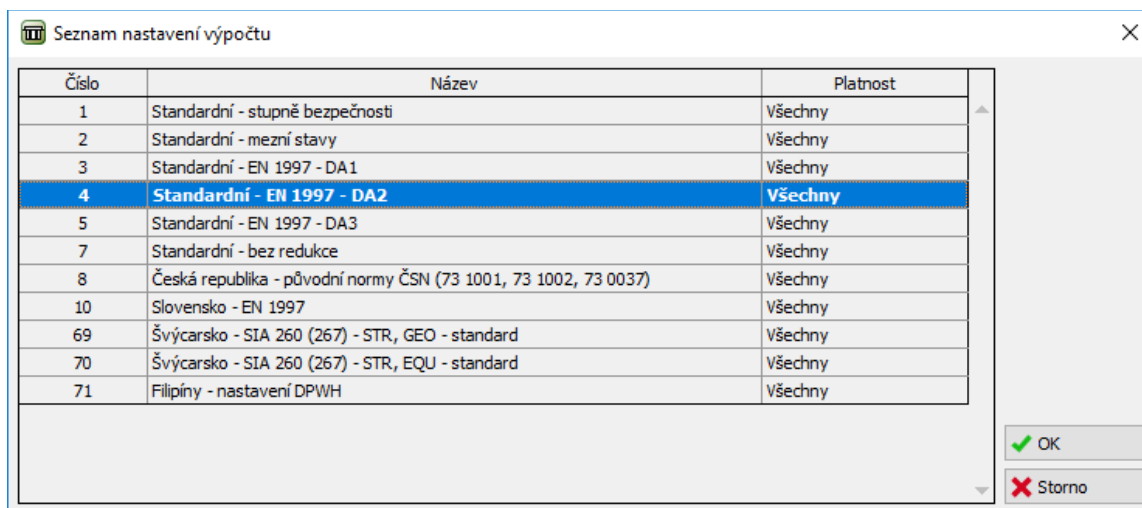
Seznam nastavení výpočtu

| Číslo | Název | Platnost |
|---|---|---|
| 1 | Standardní - stupně bezpečnosti | Všechny |
| 2 | Standardní - mezní stavy | Všechny |
| 3 | Standardní - EN 1997 - DA1 | Všechny |
| 4 | Standardní - EN 1997 - DA2 | Všechny |
| 5 | Standardní - EN 1997 - DA3 | Všechny |
| 7 | Standardní - bez redukce | Všechny |
| 8 | Česká republika - původní normy ČSN (73 1001, 73 1002, 73 0037) | Všechny |
| 10 | Slovensko - EN 1997 | Všechny |
| 69 | Švýcarsko - SIA 260 (267) - STR, GEO - standard | Všechny |
| 70 | Švýcarsko - SIA 260 (267) - STR, EQU - standard | Všechny |
| 71 | Filipíny - nastavení DPWH | Všechny |

OK
Storno